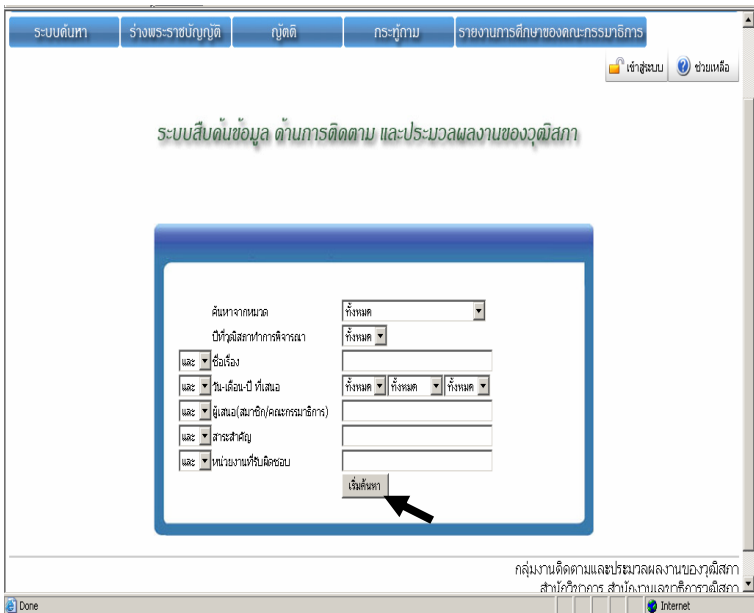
ระบบค้นหา | ร่างพระราชบัญญัติ | ญัตติ | กระทู้ถาม | รายงานการศึกษาของคณะกรรมาธิการ

เข้าสู่ระบบ ช่วยเหลือ

ระบบสืบค้นข้อมูล ด้านการติดตาม และประมวลผลงานของวุฒิสภา

ค้นหาจากหมวด ทั้งหมด
ปีที่วุฒิสภาทำการพิจารณา ทั้งหมด
และ ชื่อเรื่อง
และ วัน-เดือน-ปี ที่เสนอ ทั้งหมด ทั้งหมด ทั้งหมด
และ ผู้เสนอ(สมาชิก/คณะกรรมาธิการ)
และ สาระสำคัญ
และ หน่วยงานที่รับผิดชอบ
เริ่มค้นหา

กลุ่มงานติดตามและประมวลผลงานของวุฒิสภา
สำนักวิชาการ สำนักงานเลขาธิการวุฒิสภา

Done Internet